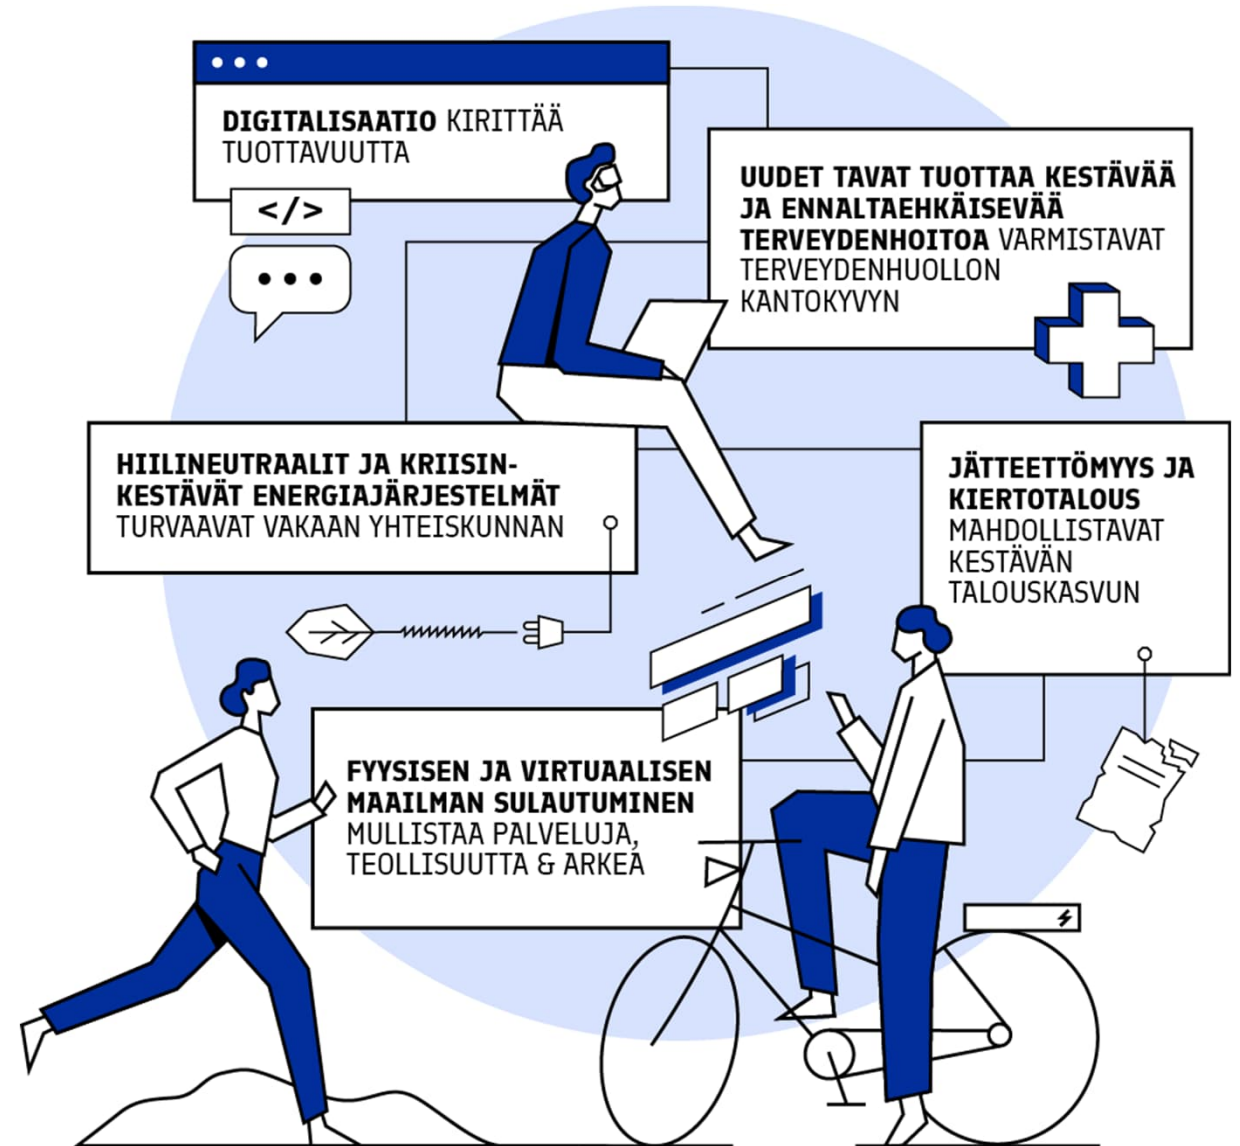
DIGITALISAATIO KIRITTÄÄ TUOTTAVUUTTA

</>

UUDET TAVAT TUOTTAA KESTÄVÄÄ JA ENNALTAEHKÄISEVÄÄ TERVEYDENHOITOA VARMISTAVAT TERVEYDENHUOLLON KANTOKYVYN

HIILINEUTRAALIT JA KRIISINKESTÄVÄT ENERGIAJÄRJESTELMÄT TURVAAVAT VAKAAN YHTEISKUNNAN

JÄTTEETTÖMYYS JA KIERTOTALOUS MAHDOLLISTAVAT KESTÄVÄN TALOUSKASVUN

FYYSISEN JA VIRTUAALISEN MAAILMAN SULAUTUMINEN MULLISTAA PALVELUJA, TEOLLISUUTTA & ARKEA